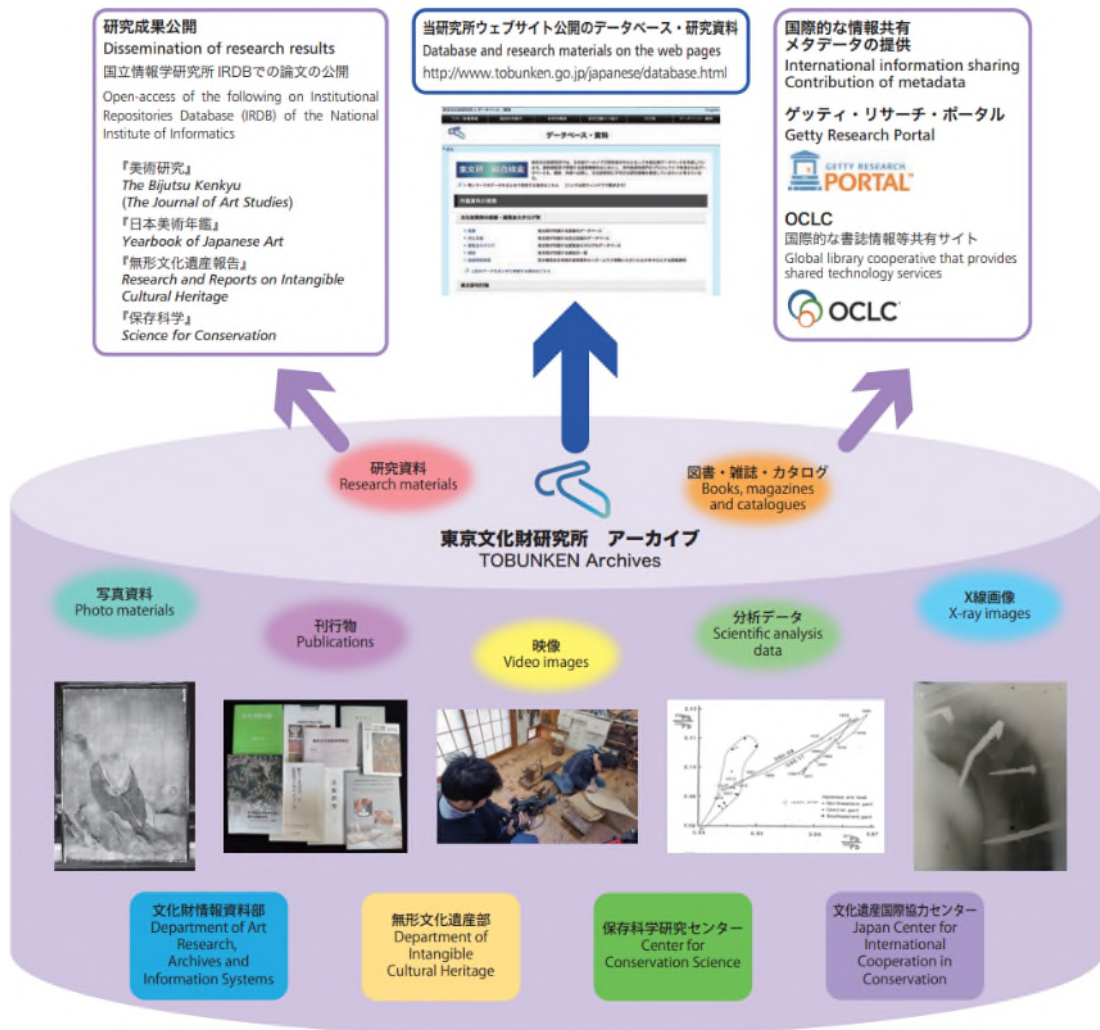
研究成果公開
Dissemination of research results
国立情報学研究所 IRDBでの論文の公開
Open-access of the following on Institutional Repositories Database (IRDB) of the National Institute of Informatics

『美術研究』
The Bijutsu Kenkyu
(The Journal of Art Studies)
『日本美術年鑑』
Yearbook of Japanese Art
『無形文化遺産報告』
Research and Reports on Intangible Cultural Heritage
『保存科学』
Science for Conservation

当研究所ウェブサイト公開のデータベース・研究資料
Database and research materials on the web pages
http://www.tobunken.go.jp/japanese/database.html

データベース・資料

国際的な情報共有
メタデータの提供
International information sharing
Contribution of metadata

ゲッティ・リサーチ・ポータル
Getty Research Portal
GETTY RESEARCH PORTAL

OCLC
国際的な書誌情報等共有サイト
Global library cooperative that provides shared technology services
OCLC

研究資料
Research materials

図書・雑誌・カタログ
Books, magazines and catalogues

東京文化財研究所 アーカイブ
TOBUNKEN Archives

写真資料
Photo materials

刊行物
Publications

映像
Video images

分析データ
Scientific analysis data

X線画像
X-ray images

文化財情報資料部
Department of Art Research, Archives and Information Systems

無形文化遺産部
Department of Intangible Cultural Heritage

保存科学研究センター
Center for Conservation Science

文化遺産国際協力センター
Japan Center for International Cooperation in Conservation